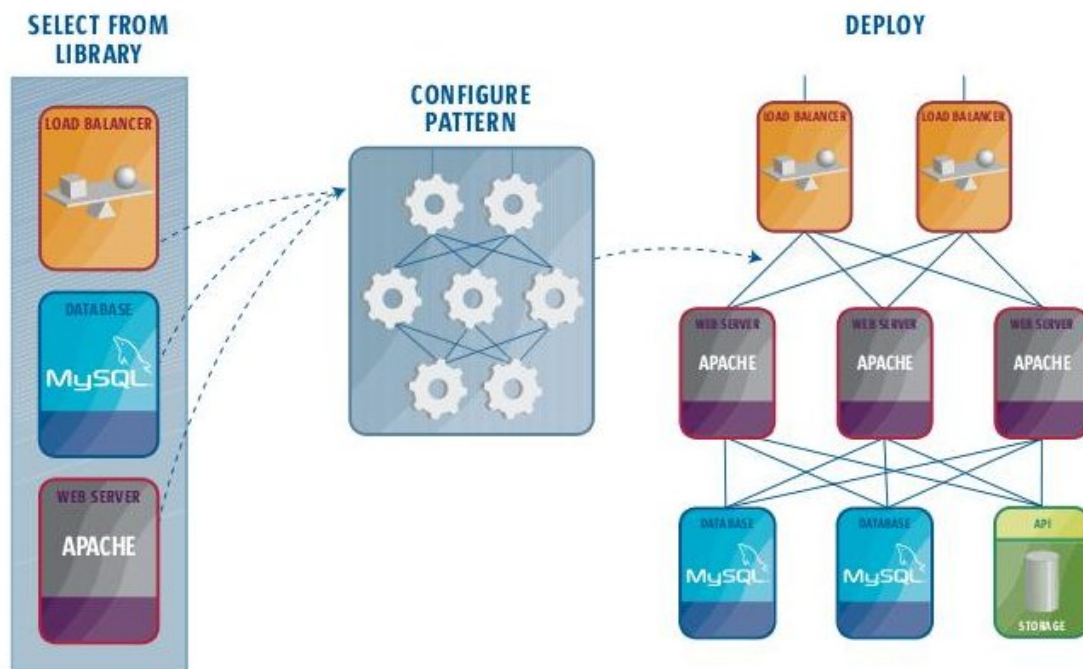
SELECT FROM LIBRARY

LOAD BALANCER

DATABASE

MySQL

WEB SERVER

APACHE

CONFIGURE PATTERN

DEPLOY

LOAD BALANCER

LOAD BALANCER

WEB SERVER

APACHE

WEB SERVER

APACHE

WEB SERVER

APACHE

DATABASE

MySQL

DATABASE

MySQL

API

STORAGE